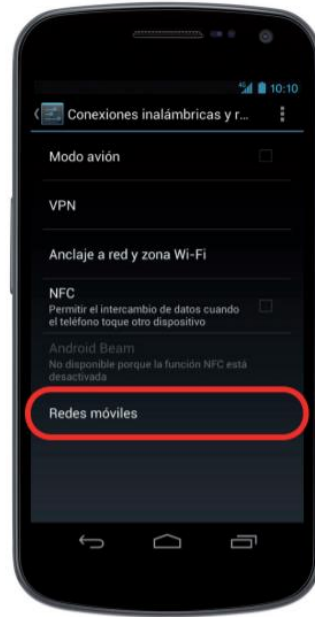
10:10

Conexiones inalámbricas y r...

Modo avión

VPN

Anclaje a red y zona Wi-Fi

NFC
Permitir el intercambio de datos cuando el teléfono toque otro dispositivo

Android Beam
No disponible porque la función NFC está desactivada

Redes móviles